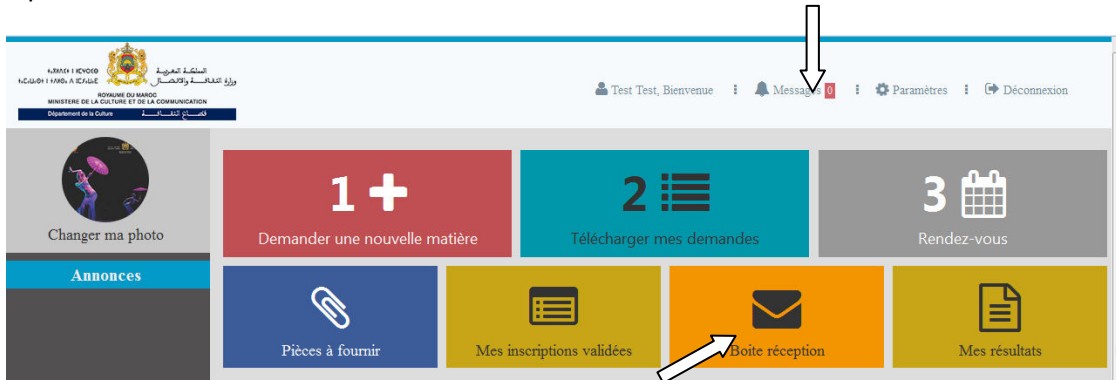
ⵜⴰⴳⵍⴷⵉⵜ ⵏ ⵍⵎⵖⵔⵉⴱ
المملكة المغربية
وزارة الثقافة والاتصال
ROYAUME DU MAROC
MINISTERE DE LA CULTURE ET DE LA COMMUNICATION
Département de la Culture
قطاع الثقافة

Test Test, Bienvenue
Messages 0
Paramètres
Déconnexion

Changer ma photo

Annonces

1
Demander une nouvelle matière

2
Télécharger mes demandes

3
Rendez-vous

Pièces à fournir

Mes inscriptions validées

Boite réception

Mes résultats